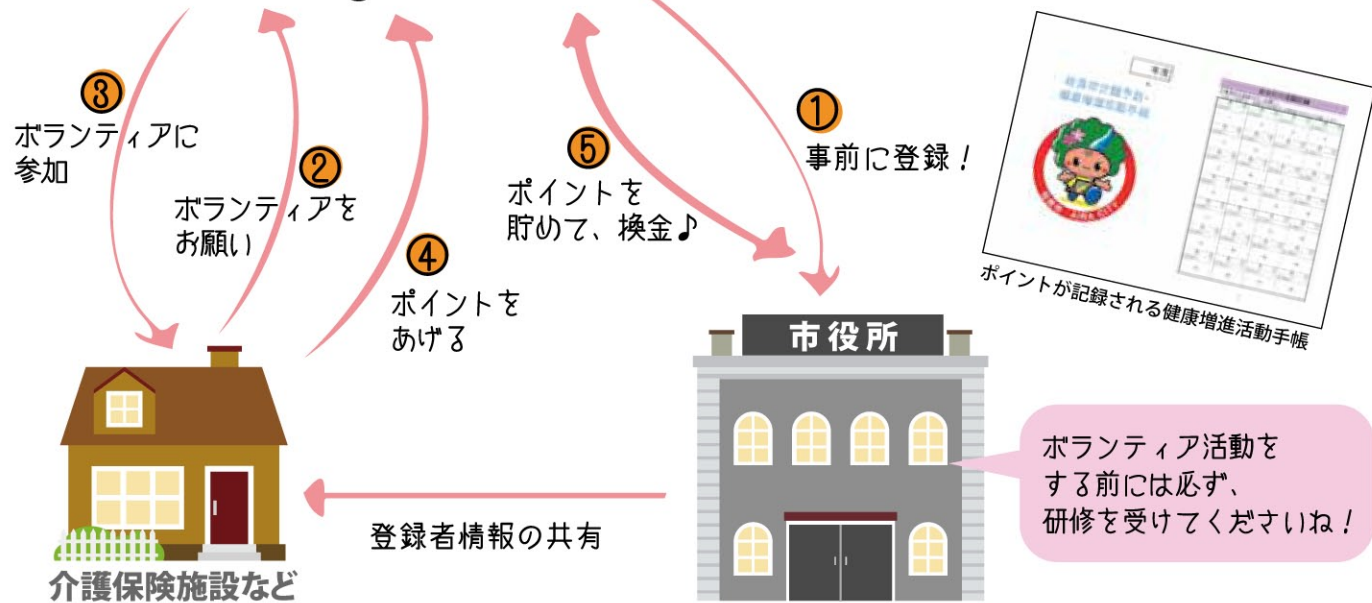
③
ボランティアに参加

②
ボランティアをお願い

④
ポイントをあげる

⑤
ポイントを貯めて、換金♪

①
事前に登録！

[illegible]

ポイントが記録される健康増進活動手帳

市役所

ボランティア活動をする前には必ず、研修を受けてくださいね！

登録者情報の共有

介護保険施設など